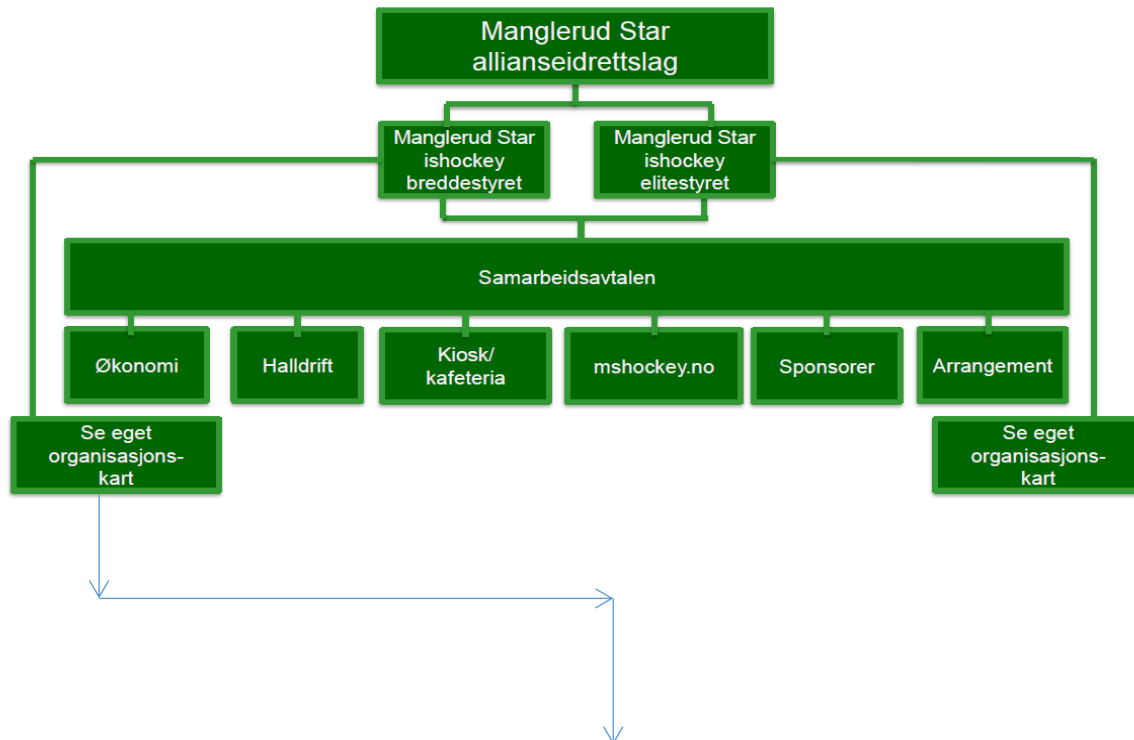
Manglerud Star allianseidrettslag

Manglerud Star ishockey breddestyret

Manglerud Star ishockey elitestyret

Samarbeidsavtalen

Økonomi

Halldrift

Kiosk/ kafeteria

mshockey.no

Sponsorer

Arrangement

Se eget organisasjons-kart

Se eget organisasjons-kart